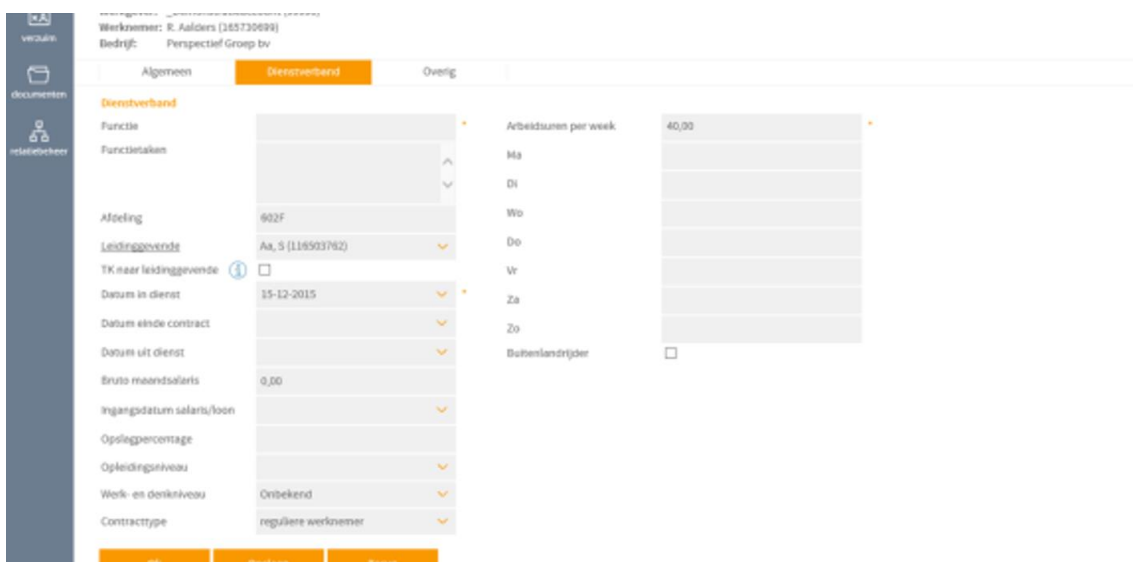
verzuim

documenten

relatiebeheer

Werkgever: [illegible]
Werknemer: R. Aalders (165730699)
Bedrijf: Perspectief Groep bv

Algemeen | Dienstverband | Overig

Dienstverband

Functie *
Functietaken
Afdeling 602F
Leidinggevende Aa, S (116503762)
TK naar leidinggevende
Datum in dienst 15-12-2015 *
Datum einde contract
Datum uit dienst
Bruto maandsalaris 0,00
Ingangsdatum salaris/loon
Opslagpercentage
Opleidingsniveau
Werk- en denkniveau Onbekend
Contracttype reguliere werknemer

Arbeidsuren per week 40,00 *
Ma
Di
Wo
Do
Vr
Za
Zo
Buitenlandrijder

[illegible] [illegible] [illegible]